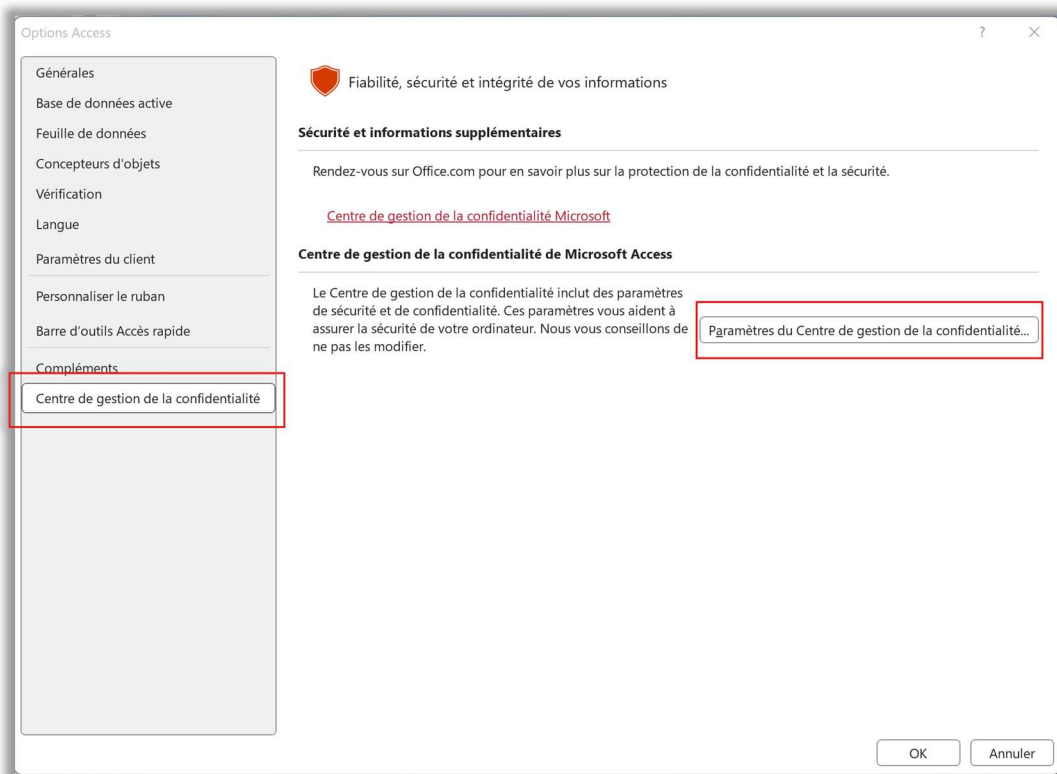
Options Access

?

×

Générales

Base de données active

Feuille de données

Concepteurs d'objets

Vérification

Langue

Paramètres du client

Personnaliser le ruban

Barre d'outils Accès rapide

Compléments

Centre de gestion de la confidentialité

Fiabilité, sécurité et intégrité de vos informations

Sécurité et informations supplémentaires

Rendez-vous sur Office.com pour en savoir plus sur la protection de la confidentialité et la sécurité.

Centre de gestion de la confidentialité Microsoft

Centre de gestion de la confidentialité de Microsoft Access

Le Centre de gestion de la confidentialité inclut des paramètres de sécurité et de confidentialité. Ces paramètres vous aident à assurer la sécurité de votre ordinateur. Nous vous conseillons de ne pas les modifier.

Paramètres du Centre de gestion de la confidentialité...

OK

Annuler